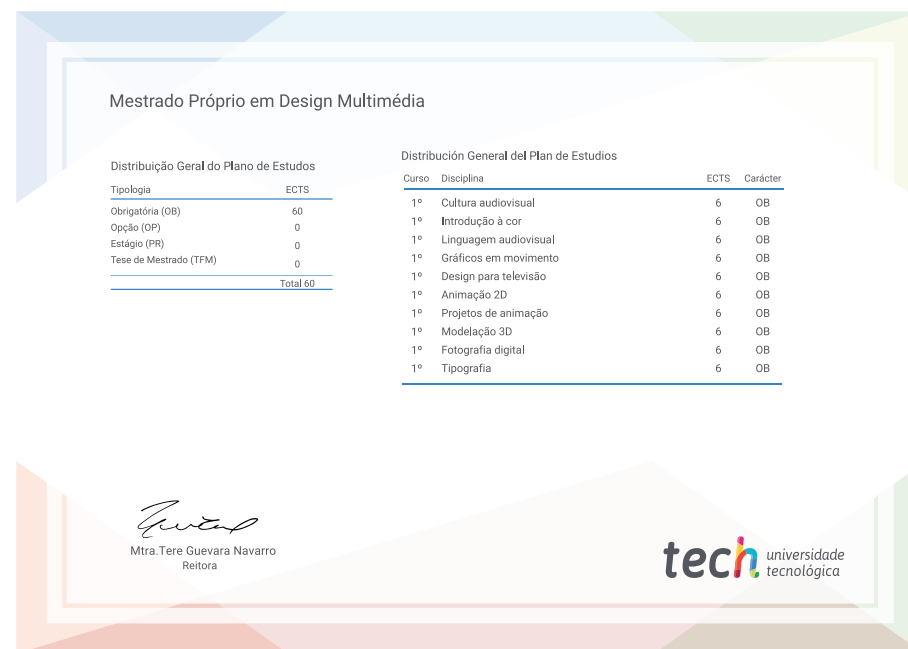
Mestrado Próprio em Design Multimédia

Distribuição Geral do Plano de Estudos

| Tipologia | ECTS |
|---|---|
| Obrigatória (OB) | 60 |
| Opção (OP) | 0 |
| Estágio (PR) | 0 |
| Tese de Mestrado (TFM) | 0 |
| | Total 60 |

Distribución General del Plan de Estudios

| Curso | Disciplina | ECTS | Carácter |
|---|---|---|---|
| 1º | Cultura audiovisual | 6 | OB |
| 1º | Introdução à cor | 6 | OB |
| 1º | Linguagem audiovisual | 6 | OB |
| 1º | Gráficos em movimento | 6 | OB |
| 1º | Design para televisão | 6 | OB |
| 1º | Animação 2D | 6 | OB |
| 1º | Projetos de animação | 6 | OB |
| 1º | Modelação 3D | 6 | OB |
| 1º | Fotografia digital | 6 | OB |
| 1º | Tipografia | 6 | OB |

Mtra.Tere Guevara Navarro
Reitora

tech universidade tecnológica